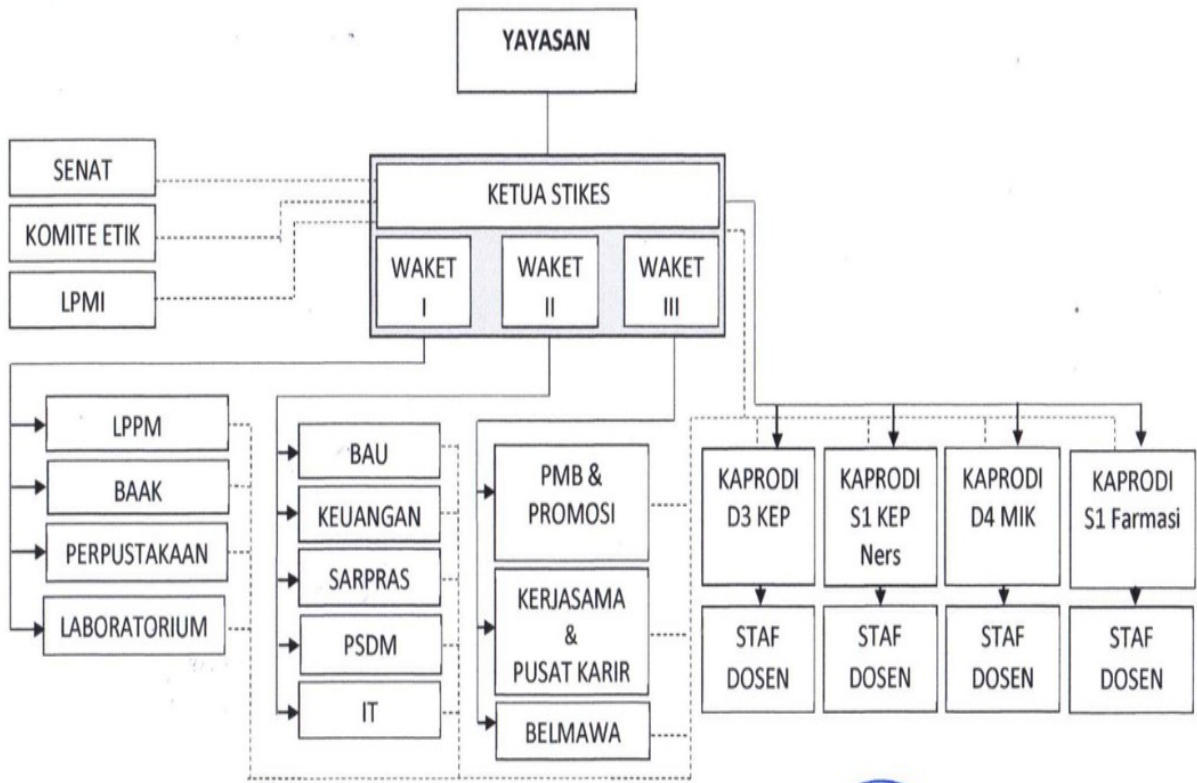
YAYASAN

SENAT

KOMITE ETIK

LPMI

KETUA STIKES

WAKET I

WAKET II

WAKET III

LPPM

BAAK

PERPUSTAKAAN

LABORATORIUM

BAU

KEUANGAN

SARPRAS

PSDM

IT

PMB & PROMOSI

KERJASAMA & PUSAT KARIR

BELMAWA

KAPRODI D3 KEP

KAPRODI S1 KEP Ners

KAPRODI D4 MIK

KAPRODI S1 Farmasi

STAF DOSEN

STAF DOSEN

STAF DOSEN

STAF DOSEN